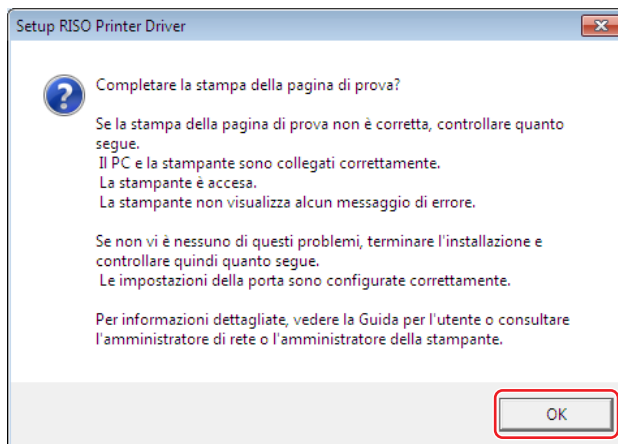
Setup RISO Printer Driver

Completare la stampa della pagina di prova?

Se la stampa della pagina di prova non è corretta, controllare quanto segue.
Il PC e la stampante sono collegati correttamente.
La stampante è accesa.
La stampante non visualizza alcun messaggio di errore.

Se non vi è nessuno di questi problemi, terminare l'installazione e controllare quindi quanto segue.
Le impostazioni della porta sono configurate correttamente.

Per informazioni dettagliate, vedere la Guida per l'utente o consultare l'amministratore di rete o l'amministratore della stampante.

OK